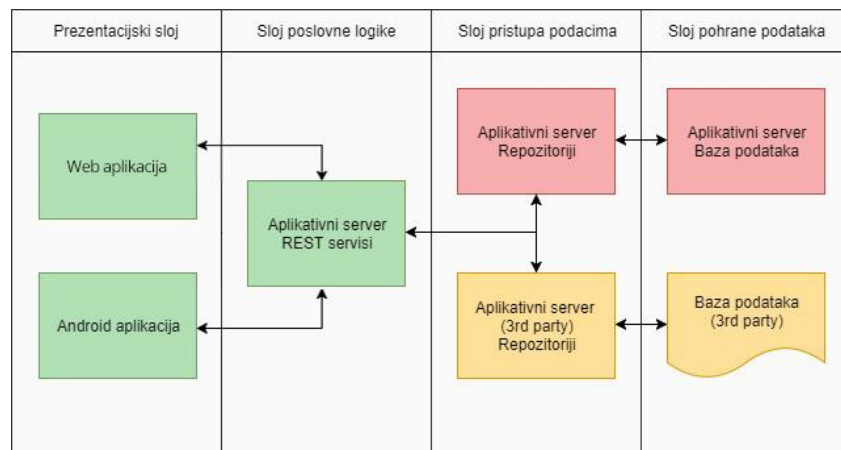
| Prezentacijski sloj | Sloj poslovne logike | Sloj pristupa podacima | Sloj pohrane podataka |
|---|---|---|---|

Web aplikacija

Android aplikacija

Aplikativni server
REST servisi

Aplikativni server
Repozitoriji

Aplikativni server
(3rd party)
Repozitoriji

Aplikativni server
Baza podataka

Baza podataka
(3rd party)